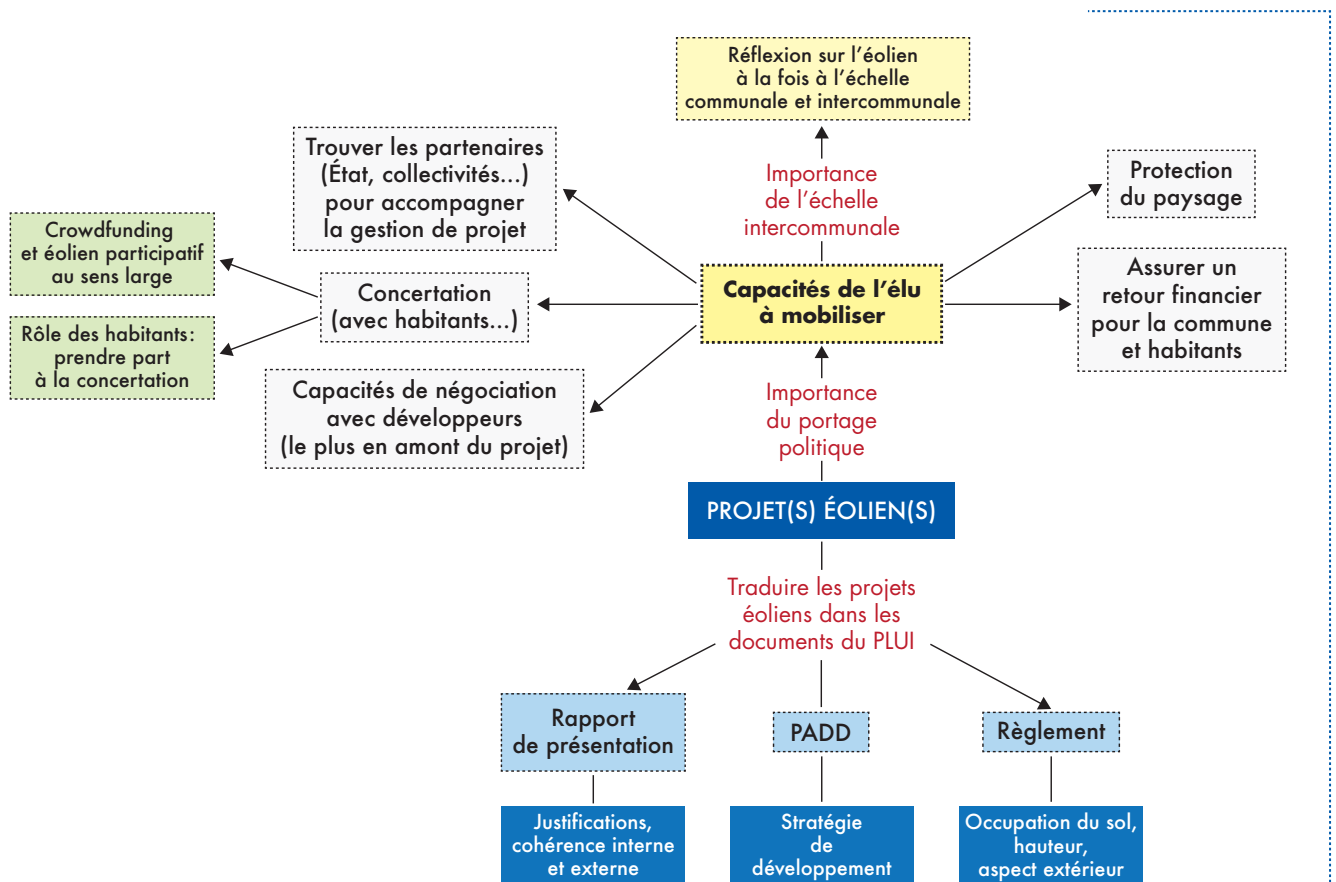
Réflexion sur l'éolien à la fois à l'échelle communale et intercommunale

Trouver les partenaires (État, collectivités...) pour accompagner la gestion de projet

Importance de l'échelle intercommunale

Protection du paysage

Crowdfunding et éolien participatif au sens large

Concertation (avec habitants...)

Capacités de l'élu à mobiliser

Assurer un retour financier pour la commune et habitants

Rôle des habitants: prendre part à la concertation

Capacités de négociation avec développeurs (le plus en amont du projet)

Importance du portage politique

PROJET(S) ÉOLIEN(S)

Traduire les projets éoliens dans les documents du PLUI

Rapport de présentation

PADD

Règlement

Justifications, cohérence interne et externe

Stratégie de développement

Occupation du sol, hauteur, aspect extérieur